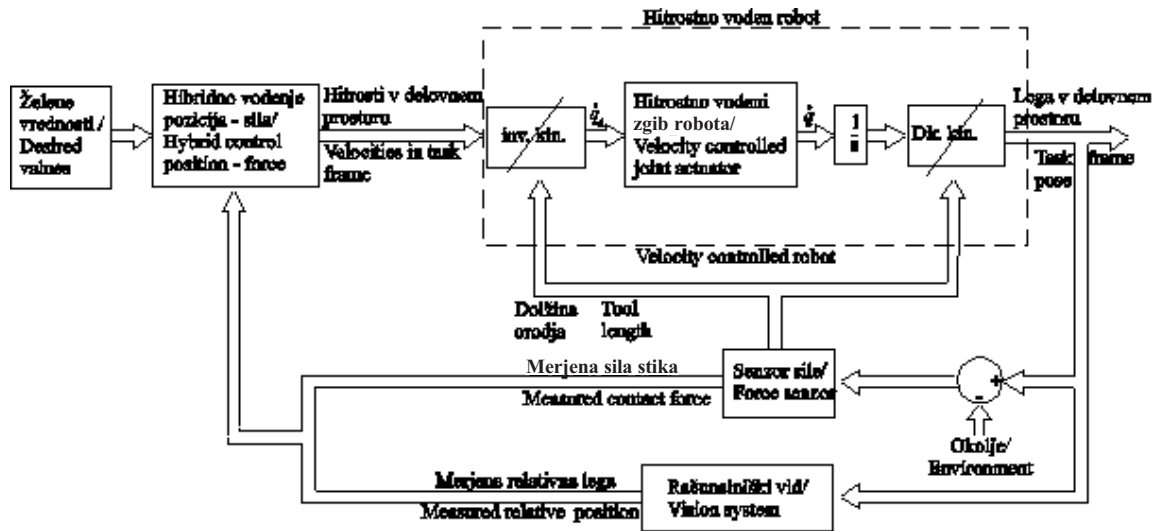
Hitrostno voden robot

Želene vrednosti / Desired values

Hibridno vodenje pozicija - sila/ Hybrid control position - force

Hitrosti v delovnem prostoru

Velocities in task frame

inv. kin.

$\dot{q}_r$

Hitrostno vodeni zgib robota/ Velocity controlled joint actuator

$\dot{q}$

$\frac{1}{s}$

Dir. kin.

Lega v delovnem prostoru

Task frame pose

Velocity controlled robot

Dolžina orodja

Tool length

Merjena sila stika

Senzor sile/ Force sensor

Measured contact force

+

-

Okolje/ Environment

Merjena relativna lega

Measured relative position

Računalniški vid/ Vision system